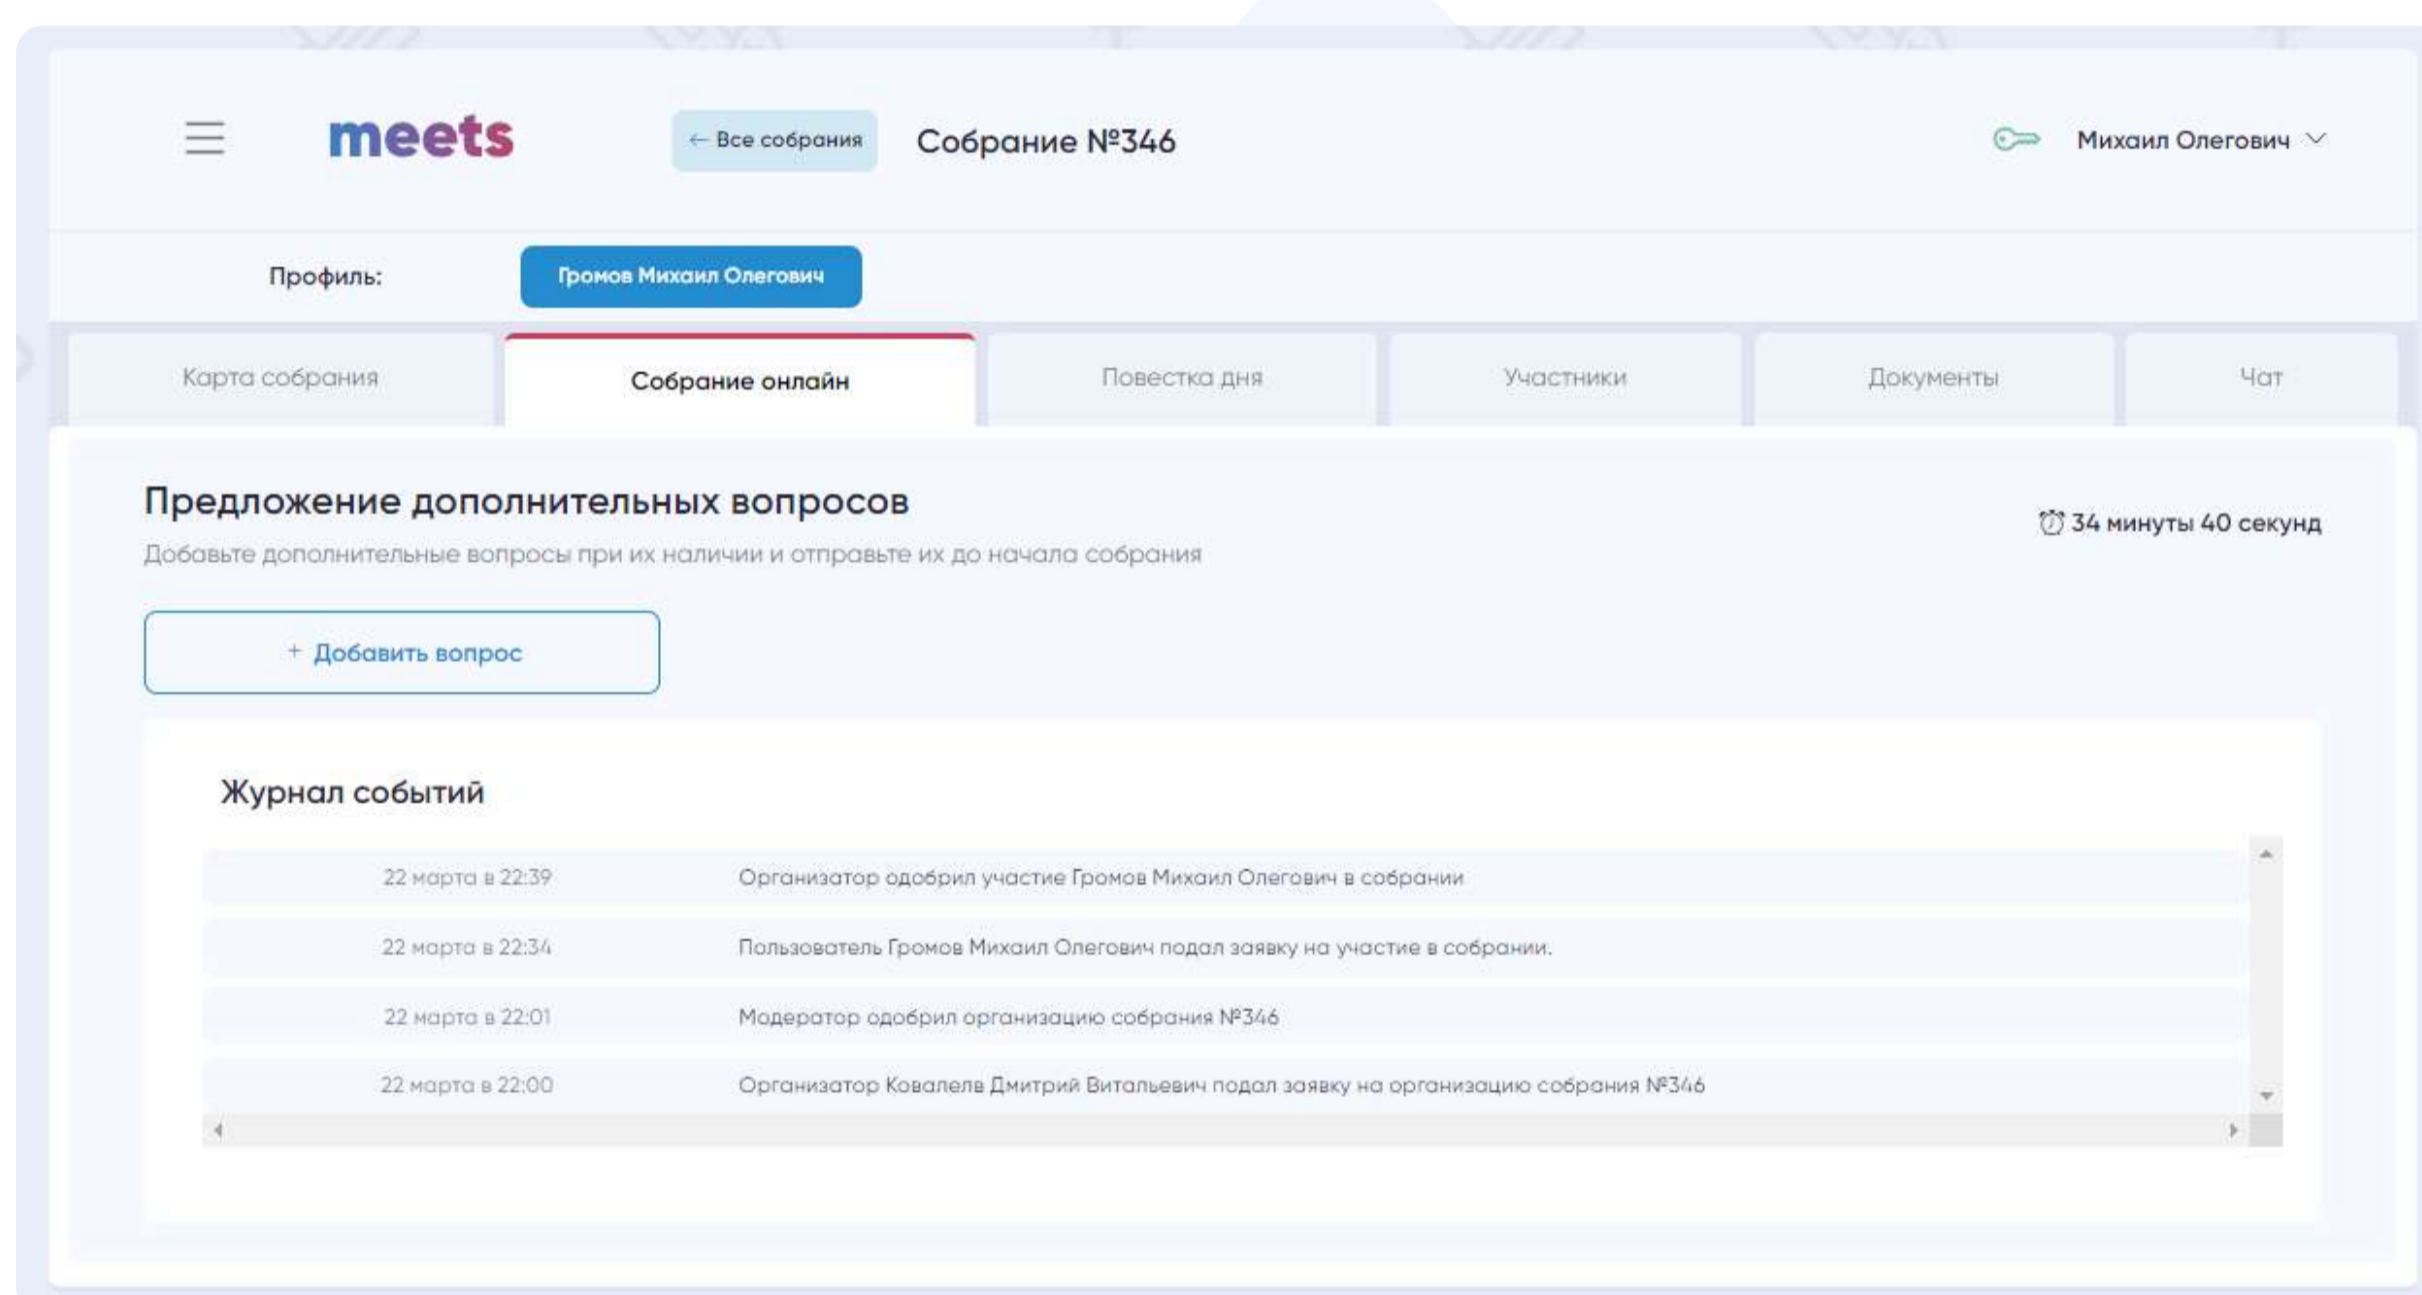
meets

← Все собрания

Собрание №346

Михаил Олегович

Профиль:

Громов Михаил Олегович

Карта собрания

Собрание онлайн

Повестка дня

Участники

Документы

Чат

Предложение дополнительных вопросов

34 минуты 40 секунд

Добавьте дополнительные вопросы при их наличии и отправьте их до начала собрания

+ Добавить вопрос

Журнал событий

| | |
|---|---|
| 22 марта в 22:39 | Организатор одобрил участие Громов Михаил Олегович в собрании |
| 22 марта в 22:34 | Пользователь Громов Михаил Олегович подал заявку на участие в собрании. |
| 22 марта в 22:01 | Модератор одобрил организацию собрания №346 |
| 22 марта в 22:00 | Организатор Ковалела Дмитрий Витальевич подал заявку на организацию собрания №346 |